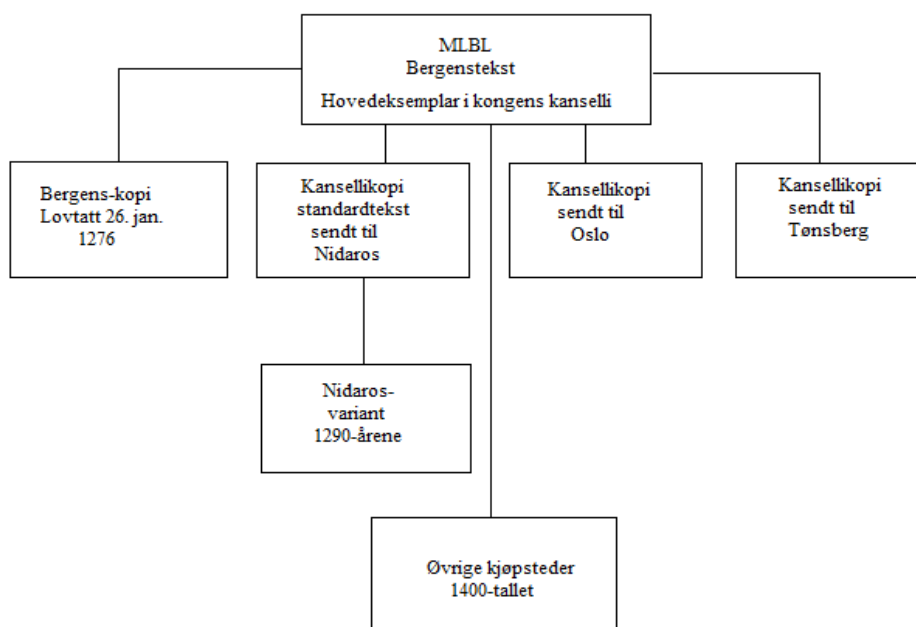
MLBL
Bergenstekst
Hovedeksemplar i kongens kanselli

Bergens-kopi
Lovtatt 26. jan.
1276

Kansellikopi
standardtekst
sendt til
Nidaros

Kansellikopi
sendt til
Oslo

Kansellikopi
sendt til
Tønsberg

Nidaros-
variant
1290-årene

Øvrige kjøpsteder
1400-tallet